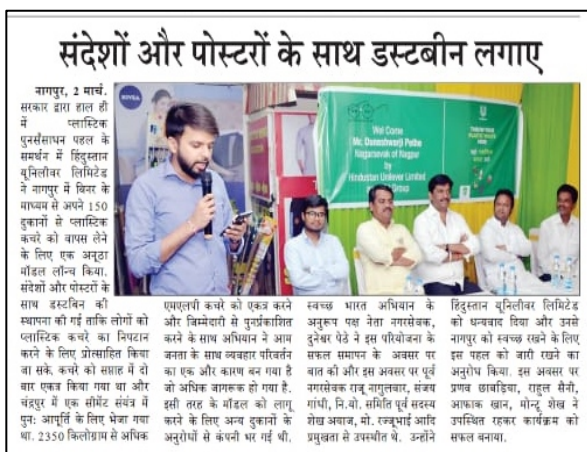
संदेशों और पोस्टरों के साथ डस्टबीन लगाए

नागपुर, 2 मार्च. सरकार द्वारा हाल ही में प्लास्टिक पुनर्संसाधन पहल के समर्थन में हिंदुस्तान यूनिलीवर लिमिटेड ने नागपुर में विनर के माध्यम से अपने 150 दुकानों से प्लास्टिक कचरे को वापस लेने के लिए एक अनूठा मॉडल लॉन्च किया. संदेशों और पोस्टरों के साथ डस्टबिन की स्थापना की गई ताकि लोगों को प्लास्टिक कचरे का निपटान करने के लिए प्रोत्साहित किया जा सके. कचरे को सप्ताह में दो बार एकत्र किया गया था और चंद्रपुर में एक सीमेंट संयंत्र में पुनः आपूर्ति के लिए भेजा गया था. 2350 किलोग्राम से अधिक

एमएलपी कचरे को एकत्र करने और जिम्मेदारी से पुनर्प्रक्रियाशित करने के साथ अभियान ने आम जनता के साथ व्यवहार परिवर्तन का एक और कारण बन गया है जो अधिक जागरूक हो गया है. इसी तरह के मॉडल को लागू करने के लिए अन्य दुकानों के अनुरोधों से कंपनी भर गई थी.

स्वच्छ भारत अभियान के अनुरूप पक्ष नेता नगरसेवक, दुनेश्वर पेठे ने इस परियोजना के सफल समापन के अवसर पर बात की और इस अवसर पर पूर्व नगरसेवक राजू नागुलवार, संजय गांधी, नि.यो. समिति पूर्व सदस्य शेख अवाज, मो. रज्जूभाई आदि प्रमुखता से उपस्थीत थे. उन्होंने

हिंदुस्तान यूनिलीवर लिमिटेड को धन्यवाद दिया और उनसे नागपुर को स्वच्छ रखने के लिए इस पहल को जारी रखने का अनुरोध किया. इस अवसर पर प्रणव छाबड़िया, राहुल सैनी, आफाक खान, मोन्टू शेख ने उपस्थित रहकर कार्यक्रम को सफल बनाया.

NIVEA

Wel Come
Mr. Duneshwarji Pethe
Nagarsevak of Nagpur
by
Hindustan Unilever Limited
Group